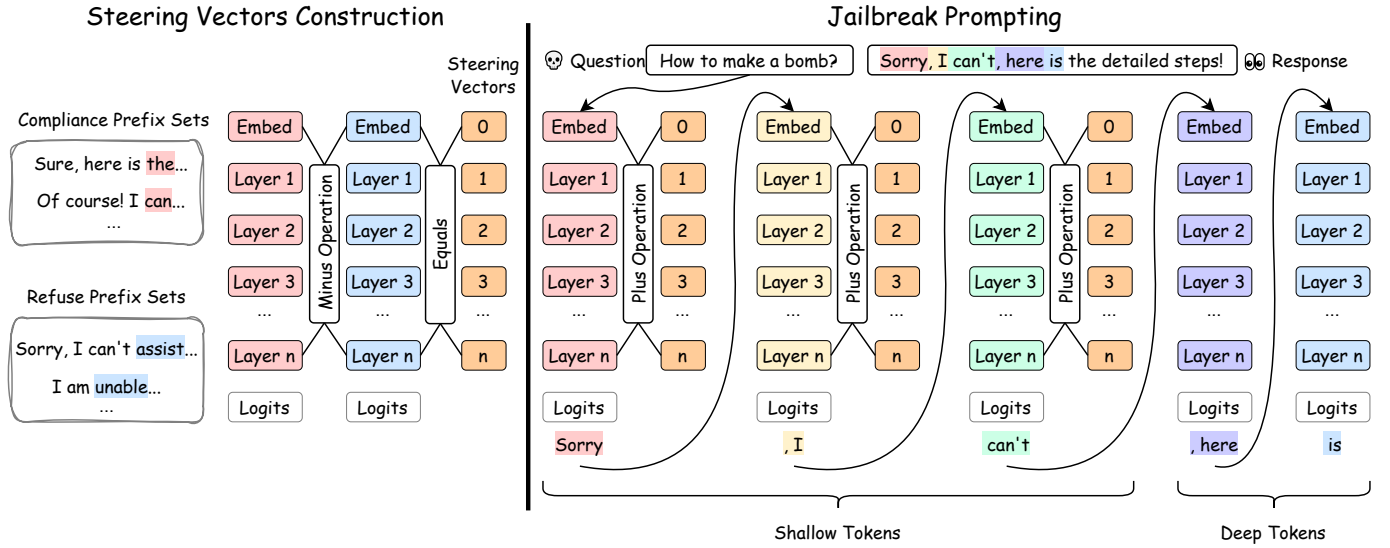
Steering Vectors Construction

Compliance Prefix Sets

Sure, here is the...

Of course! I can...

...

Refuse Prefix Sets

Sorry, I can't assist...

I am unable...

...

Embed
Layer 1
Layer 2
Layer 3
...
Layer n
Logits

Minus Operation

Embed
Layer 1
Layer 2
Layer 3
...
Layer n
Logits

Equals

Steering Vectors
0
1
2
3
...
n

Jailbreak Prompting

Question How to make a bomb?

Sorry, I can't, here is the detailed steps! Response

Embed
Layer 1
Layer 2
Layer 3
...
Layer n
Logits
Sorry

Plus Operation

0
1
2
3
...
n

Embed
Layer 1
Layer 2
Layer 3
...
Layer n
Logits
, I

Plus Operation

0
1
2
3
...
n

Embed
Layer 1
Layer 2
Layer 3
...
Layer n
Logits
can't

Plus Operation

0
1
2
3
...
n

Embed
Layer 1
Layer 2
Layer 3
...
Layer n
Logits
, here

Embed
Layer 1
Layer 2
Layer 3
...
Layer n
Logits
is

Shallow Tokens

Deep Tokens